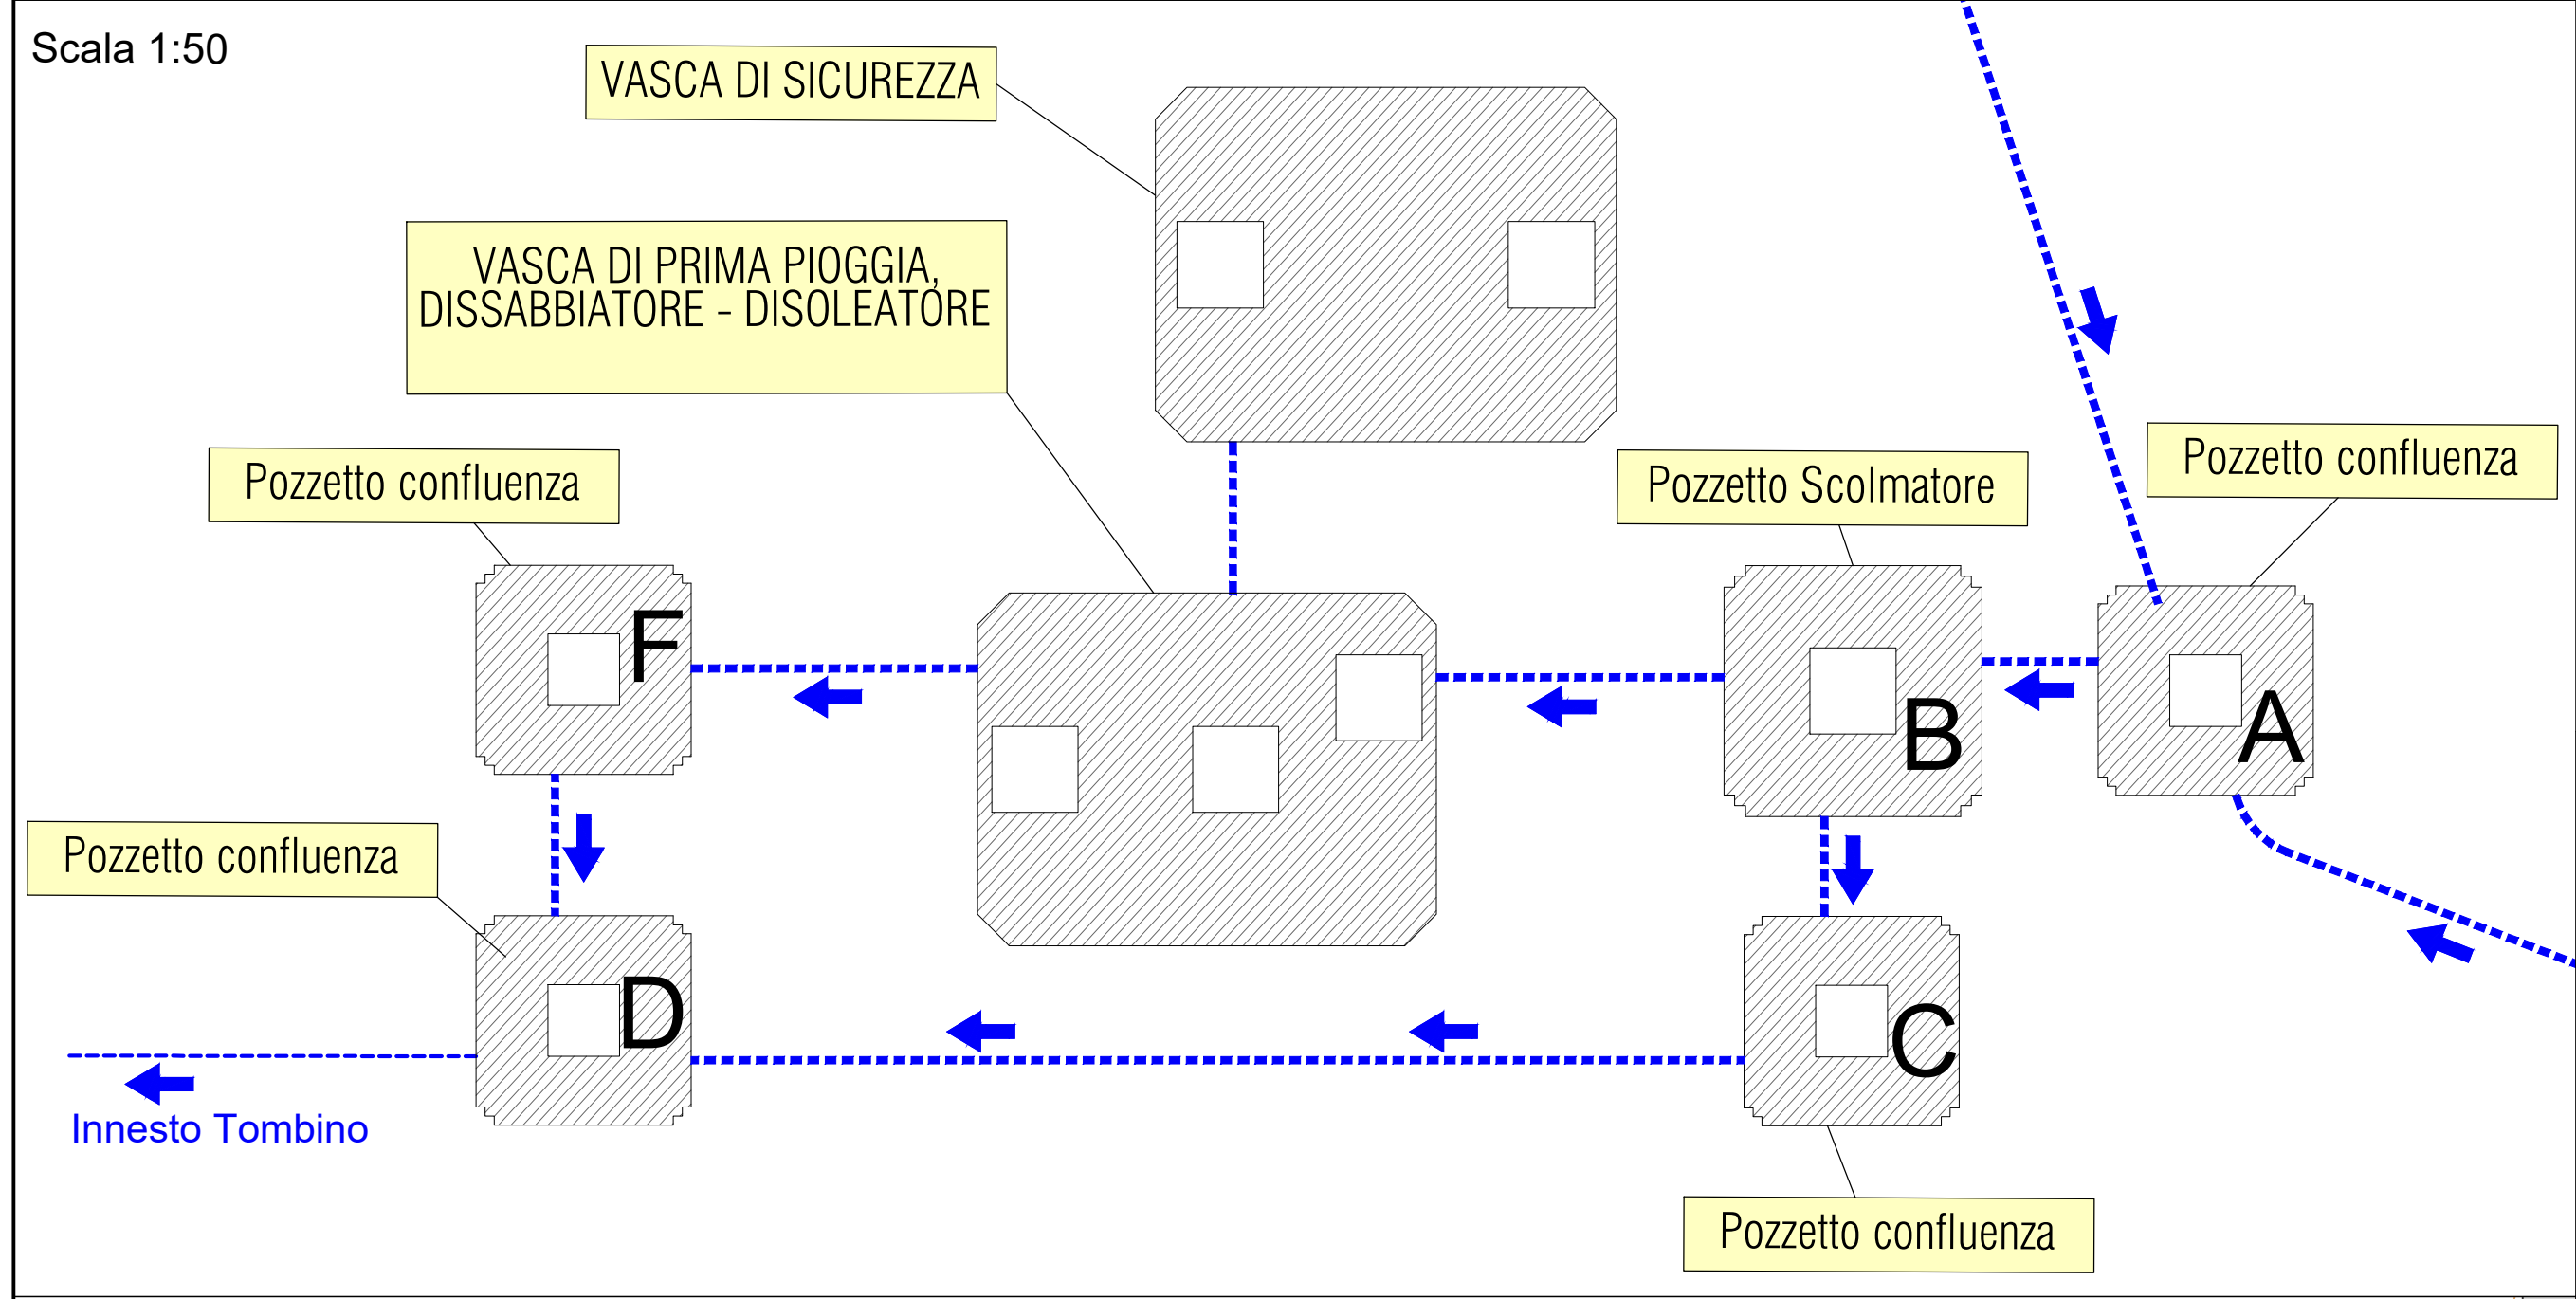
Scala 1:50

VASCA DI SICUREZZA

VASCA DI PRIMA PIOGGIA, DISSABBIATORE - DISOLEATORE

Pozzetto confluenza

Pozzetto Scolmatore

Pozzetto confluenza

F

B

A

Pozzetto confluenza

D

C

Innesto Tombino

Pozzetto confluenza